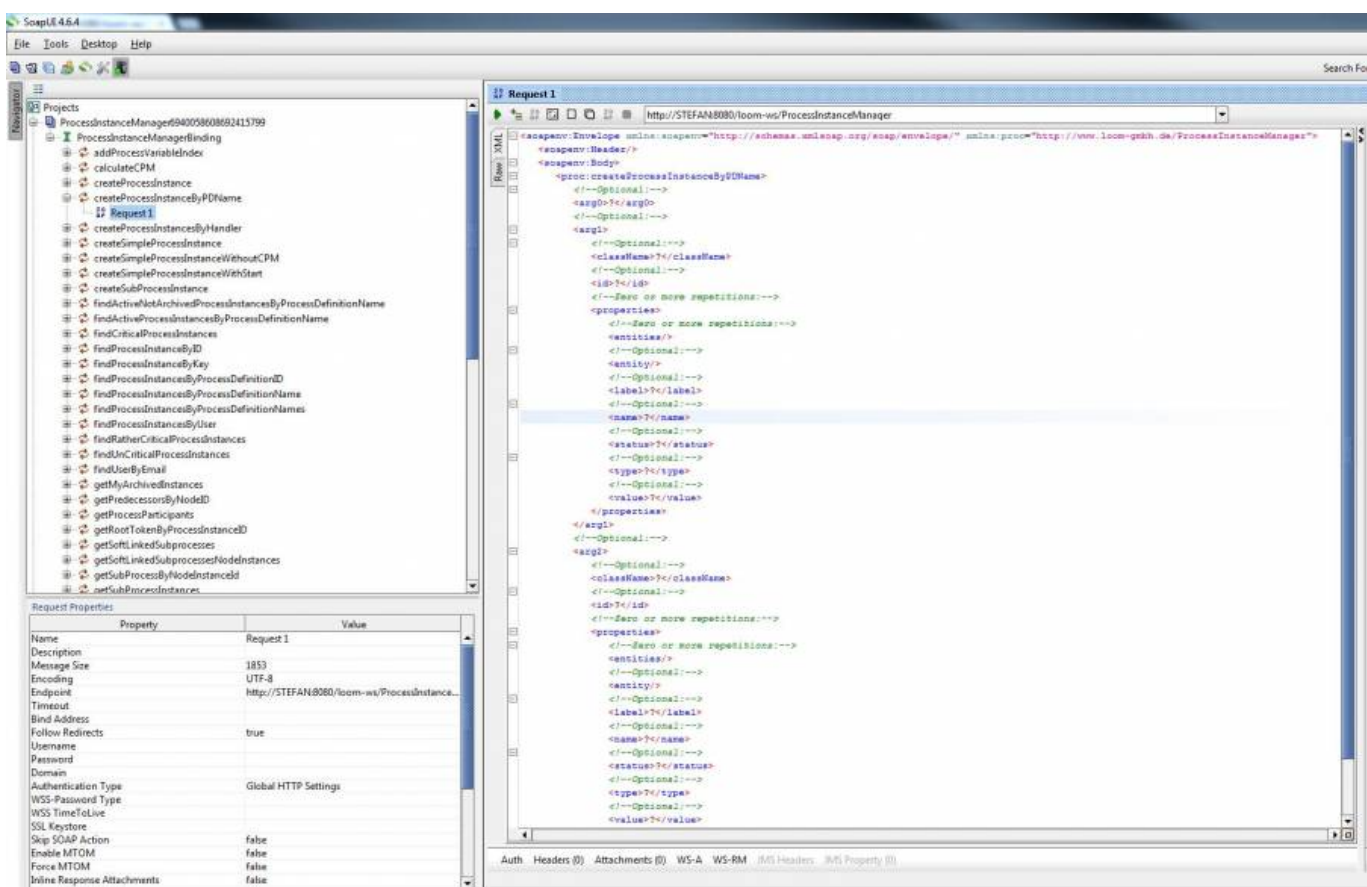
SoapUI 4.6.4

File Tools Desktop Help

Search Fo

Navigator

Projects
ProcessInstanceManager6940058608692415799
ProcessInstanceManagerBinding
addProcessVariableIndex
calculateCPM
createProcessInstance
createProcessInstanceByPDName
Request 1
createProcessInstancesByHandler
createSimpleProcessInstance
createSimpleProcessInstanceWithoutCPM
createSimpleProcessInstanceWithStart
createSubProcessInstance
findActiveNotArchivedProcessInstancesByProcessDefinitionName
findActiveProcessInstancesByProcessDefinitionName
findCriticalProcessInstances
findProcessInstanceByID
findProcessInstanceByKey
findProcessInstancesByProcessDefinitionID
findProcessInstancesByProcessDefinitionName
findProcessInstancesByProcessDefinitionNames
findProcessInstancesByUser
findRatherCriticalProcessInstances
findUnCriticalProcessInstances
findUserByEmail
getMyArchivedInstances
getPredecessorsByNodeID
getProcessParticipants
getRootTokenByProcessInstanceID
getSoftLinkedSubprocesses
getSoftLinkedSubprocessesNodeInstances
getSubProcessByNodeInstanceId
getSubProcessInstances

Request Properties

| Property | Value |
|---|---|
| Name | Request 1 |
| Description | |
| Message Size | 1853 |
| Encoding | UTF-8 |
| Endpoint | http://STEFAN:8080/loom-ws/ProcessInstance... |
| Timeout | |
| Bind Address | |
| Follow Redirects | true |
| Username | |
| Password | |
| Domain | |
| Authentication Type | Global HTTP Settings |
| WSS-Password Type | |
| WSS TimeToLive | |
| SSL Keystore | |
| Skip SOAP Action | false |
| Enable MTOM | false |
| Force MTOM | false |
| Inline Response Attachments | false |

Request 1

http://STEFAN:8080/loom-ws/ProcessInstanceManager

XML
Raw

<soapenv:Envelope xmlns:soapenv="http://schemas.xmlsoap.org/soap/envelope/" xmlns:proc="http://www.loom-gmbh.de/ProcessInstanceManager">
<soapenv:Header/>
<soapenv:Body>
<proc:createProcessInstanceByPDName>
<!--Optional:-->
<arg0>?</arg0>
<!--Optional:-->
<arg1>
<!--Optional:-->
<className>?</className>
<!--Optional:-->
<id>?</id>
<!--Zero or more repetitions:-->
<properties>
<!--Zero or more repetitions:-->
<entities/>
<!--Optional:-->
<entity/>
<!--Optional:-->
<label>?</label>
<!--Optional:-->
<name>?</name>
<!--Optional:-->
<status>?</status>
<!--Optional:-->
<type>?</type>
<!--Optional:-->
<value>?</value>
</properties>
</arg1>
<!--Optional:-->
<arg2>
<!--Optional:-->
<className>?</className>
<!--Optional:-->
<id>?</id>
<!--Zero or more repetitions:-->
<properties>
<!--Zero or more repetitions:-->
<entities/>
<!--Optional:-->
<entity/>
<!--Optional:-->
<label>?</label>
<!--Optional:-->
<name>?</name>
<!--Optional:-->
<status>?</status>
<!--Optional:-->
<type>?</type>
<!--Optional:-->
<value>?</value>

Auth Headers (0) Attachments (0) WS-A WS-RM JMS Headers JMS Property (0)